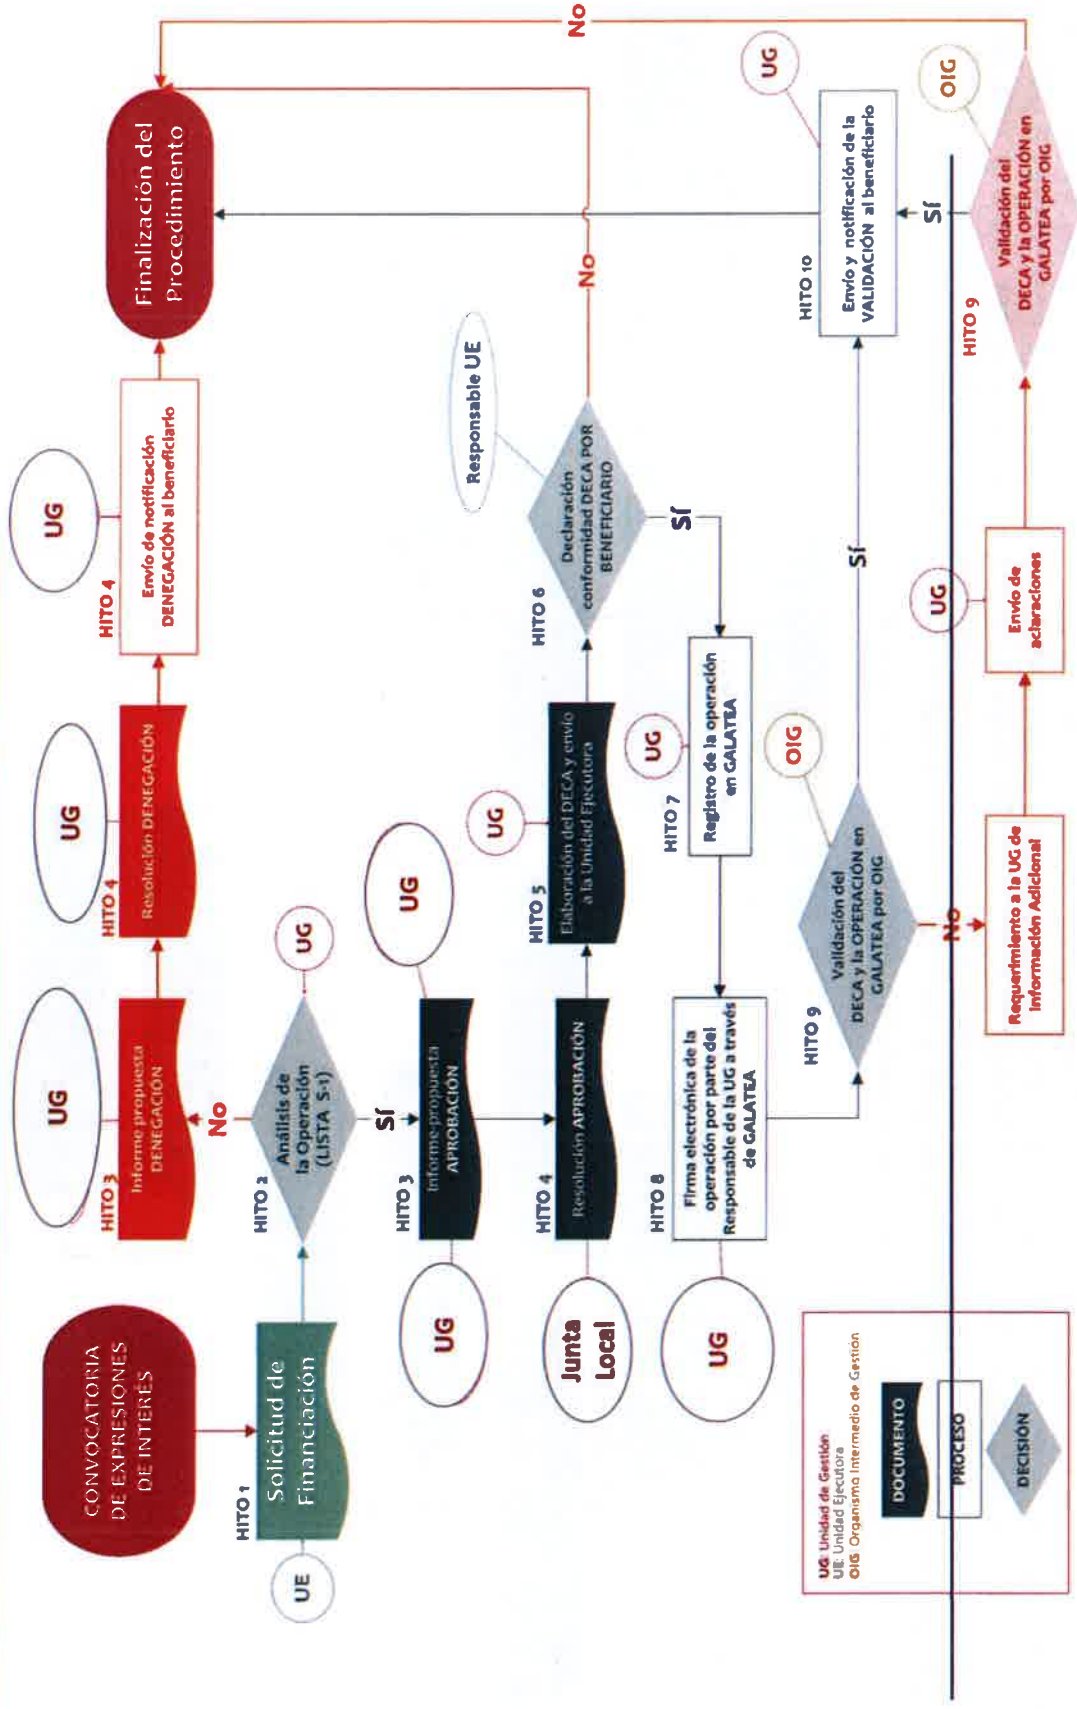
CONVOCATORIA DE EXPRESIONES DE INTERÉS

HITO 1
Solicitud de Financiación
UE

HITO 2
Análisis de la Operación (LISTA S-1)
UG
No
SÍ

HITO 3
Informe propuesta DENEGACIÓN
UG

HITO 4
Resolución DENEGACIÓN
UG

HITO 4
Envío de notificación DENEGACIÓN al beneficiario
UG

Finalización del Procedimiento

HITO 3
Informe propuesta APROBACIÓN
UG
UG

HITO 4
Resolución APROBACIÓN
Junta Local

HITO 5
Elaboración del DECA y envío a la Unidad Ejecutora
UG

HITO 6
Declaración conformidad DECA POR BENEFICIARIO
Responsable UE
No
SÍ

HITO 7
Registro de la operación en GALATEA
UG

HITO 8
Firma electrónica de la operación por parte del Responsable de la UG a través de GALATEA
UG

HITO 9
Validación del DECA y la OPERACIÓN en GALATEA por OIG
OIG
No
SÍ

Requerimiento a la UG de información Adicional

Envío de aclaraciones
UG

HITO 9
Validación del DECA y la OPERACIÓN en GALATEA por OIG
OIG
SÍ
No

HITO 10
Envío y notificación de la VALIDACIÓN al beneficiario
UG

UG: Unidad de Gestión
UE: Unidad Ejecutora
OIG: Organismo Intermedio de Gestión
DOCUMENTO
PROCESO
DECISIÓN